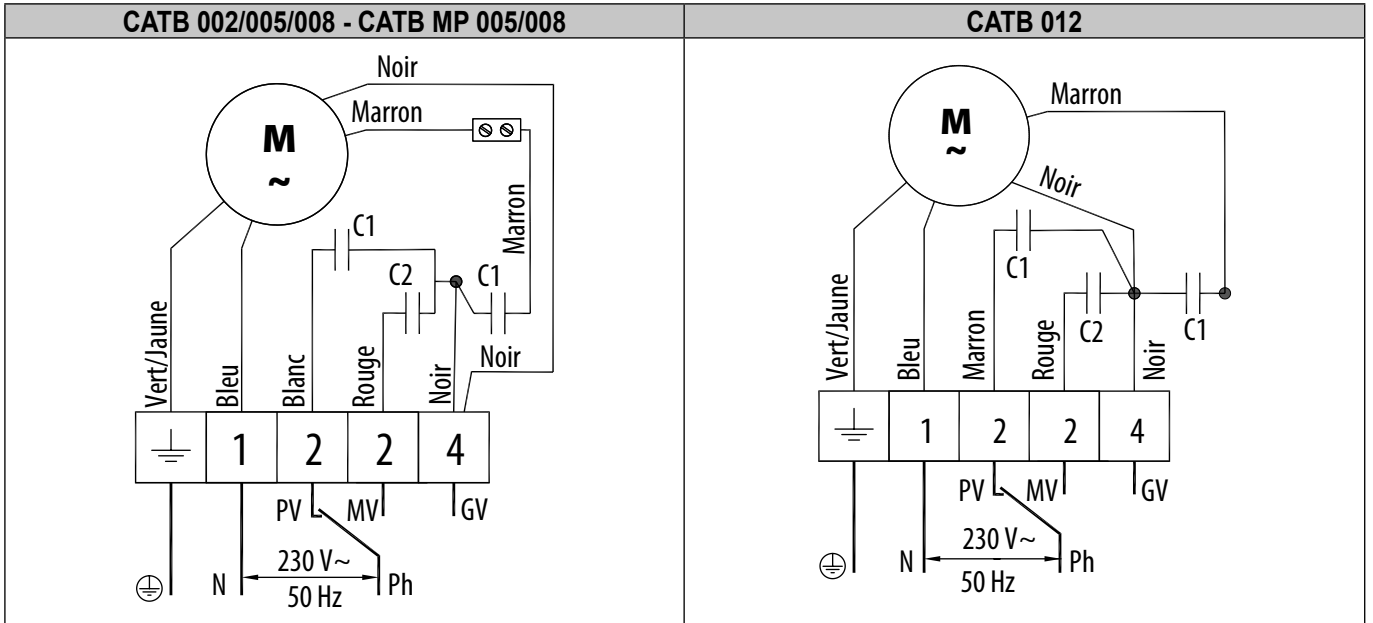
| CATB 002/005/008 - CATB MP 005/008 | CATB 012 |
|---|---|
| Noir<br>Marron<br>M<br>~<br>C1<br>Marron<br>C2<br>C1<br>Noir<br>Vert/Jaune<br>Bleu<br>Blanc<br>Rouge<br>Noir<br>1<br>2<br>2<br>4<br>PV<br>MV<br>GV<br>230 V~<br>N<br>Ph<br>50 Hz | Marron<br>M<br>~<br>Noir<br>C1<br>C2<br>C1<br>Vert/Jaune<br>Bleu<br>Marron<br>Rouge<br>Noir<br>1<br>2<br>2<br>4<br>PV<br>MV<br>GV<br>230 V~<br>N<br>Ph<br>50 Hz |